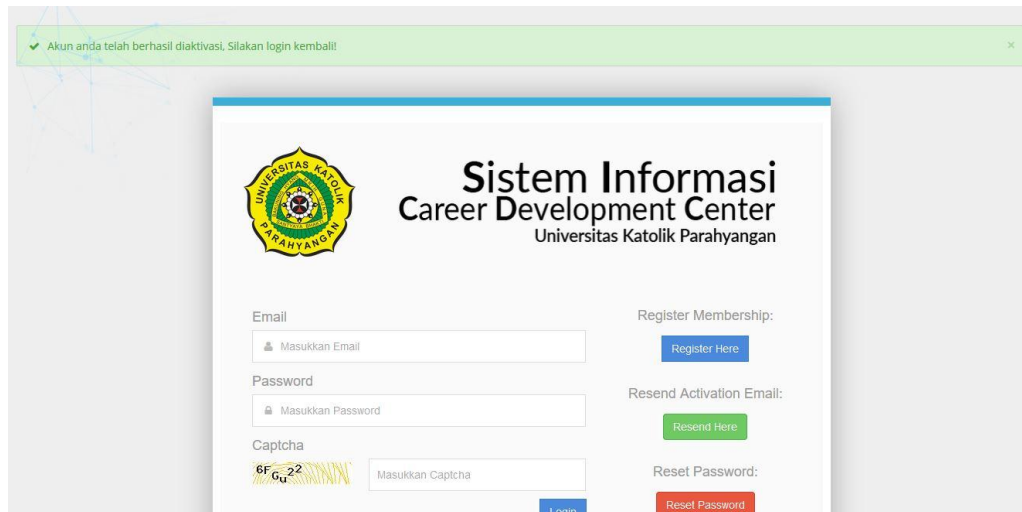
✔ Akun anda telah berhasil diaktivasi, Silakan login kembali!

×

UNIVERSITAS KATOLIK PARAHYANGAN

Sistem Informasi
Career Development Center
Universitas Katolik Parahyangan

Email

Masukkan Email

Password

Masukkan Password

Captcha

6FGu22

Masukkan Captcha

Login

Register Membership:

Register Here

Resend Activation Email:

Resend Here

Reset Password:

Reset Password